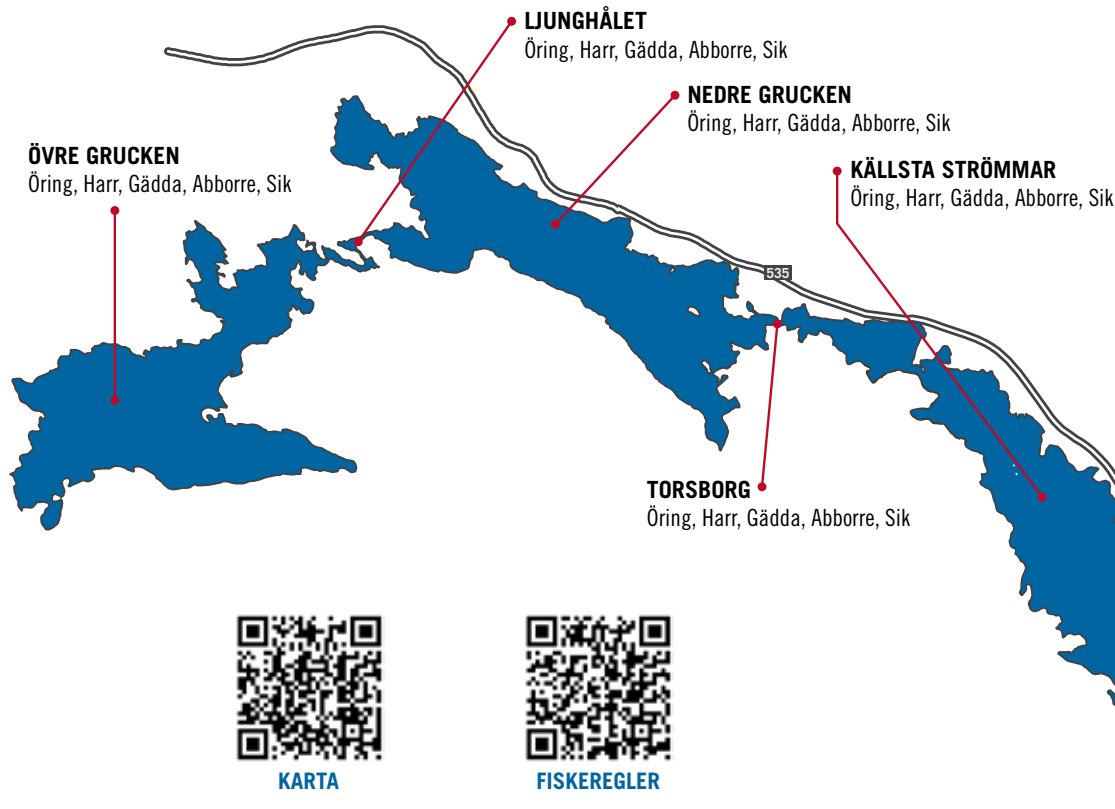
LJUNGHÅLET
Öring, Harr, Gädda, Abborre, Sik

NEDRE GRUCKEN
Öring, Harr, Gädda, Abborre, Sik

ÖVRE GRUCKEN
Öring, Harr, Gädda, Abborre, Sik

KÄLLSTA STRÖMMAR
Öring, Harr, Gädda, Abborre, Sik

535

TORSBORG
Öring, Harr, Gädda, Abborre, Sik

KARTA

FISKEREGLER